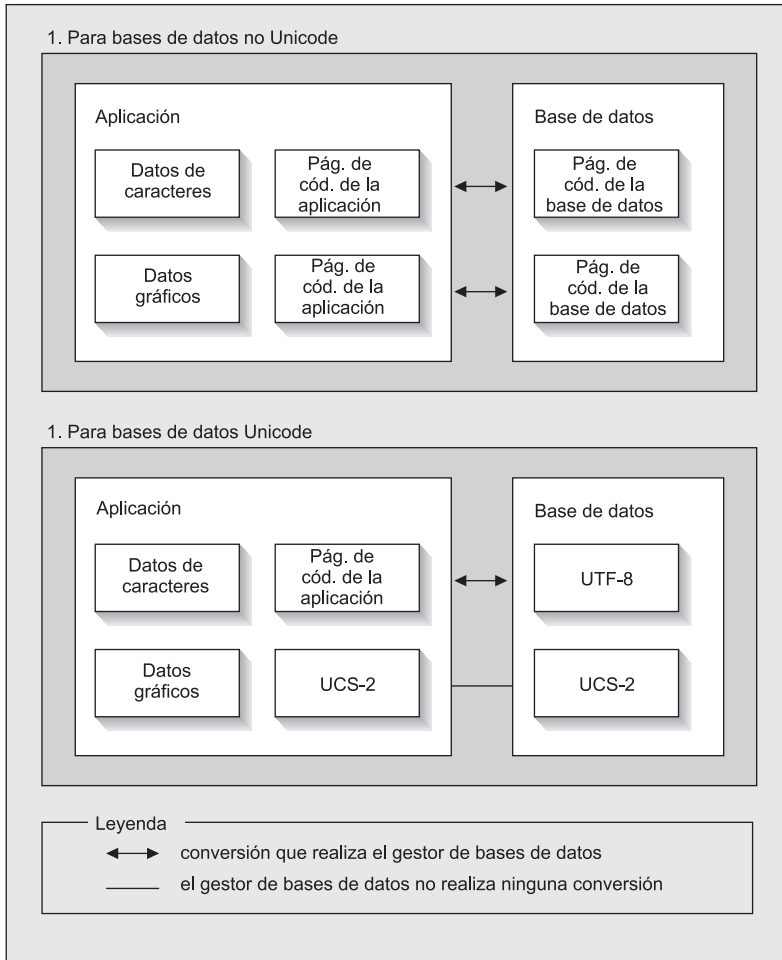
1. Para bases de datos no Unicode

Aplicación

Datos de caracteres

Pág. de cód. de la aplicación

Datos gráficos

Pág. de cód. de la aplicación

Base de datos

Pág. de cód. de la base de datos

Pág. de cód. de la base de datos

1. Para bases de datos Unicode

Aplicación

Datos de caracteres

Pág. de cód. de la aplicación

Datos gráficos

UCS-2

Base de datos

UTF-8

UCS-2

Leyenda

conversión que realiza el gestor de bases de datos

el gestor de bases de datos no realiza ninguna conversión